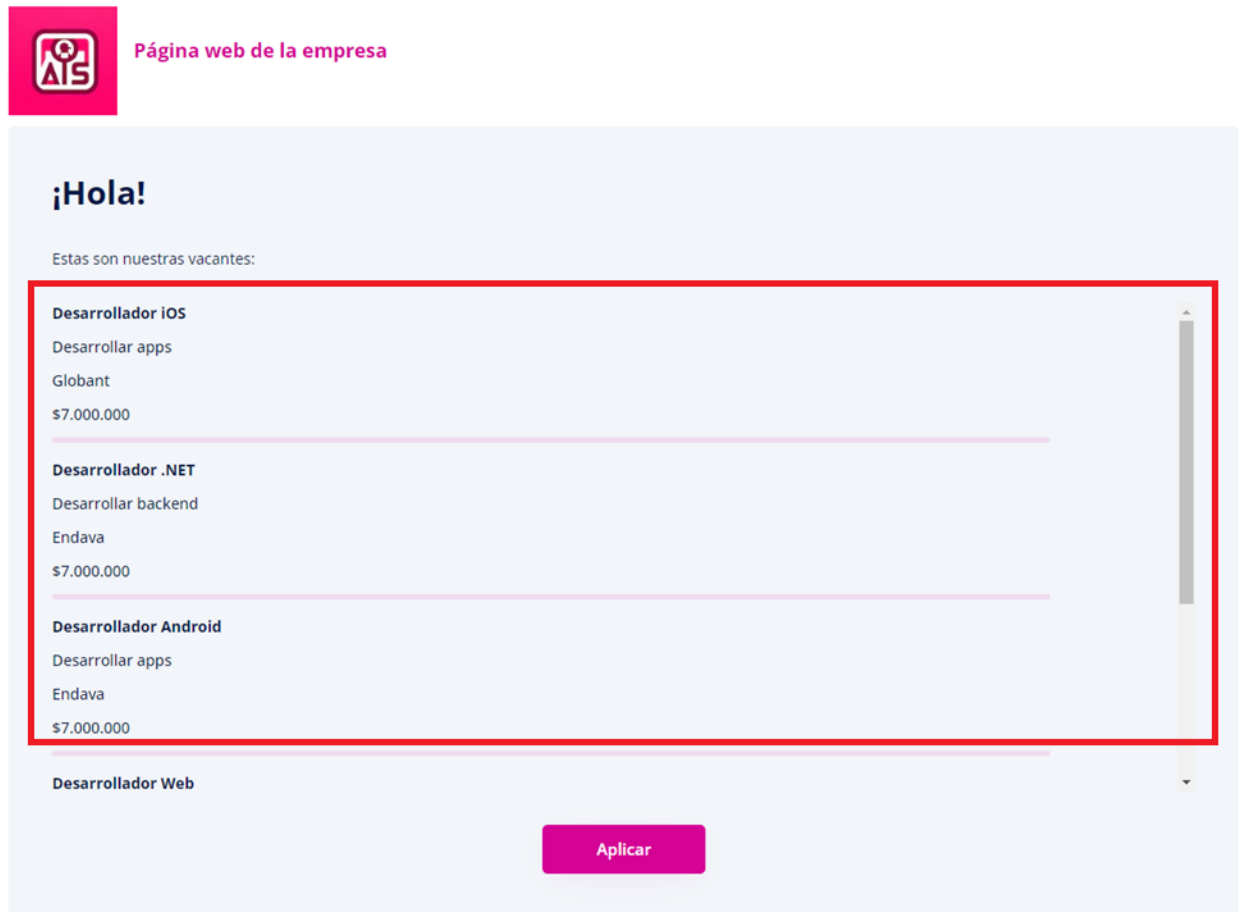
AIS

Página web de la empresa

¡Hola!

Estas son nuestras vacantes:

Desarrollador iOS

Desarrollar apps

Globant

$7.000.000

Desarrollador .NET

Desarrollar backend

Endava

$7.000.000

Desarrollador Android

Desarrollar apps

Endava

$7.000.000

Desarrollador Web

Aplicar